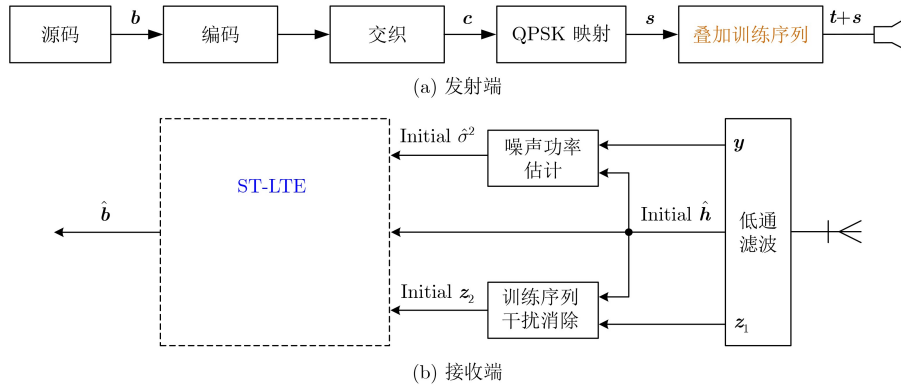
源码 $\boldsymbol{b}$ 编码 交织 $\boldsymbol{c}$ QPSK 映射 $\boldsymbol{s}$ 叠加训练序列 $\boldsymbol{t}+\boldsymbol{s}$

(a) 发射端

ST-LTE

$\hat{\boldsymbol{b}}$

Initial $\hat{\sigma}^2$

噪声功率估计

$\boldsymbol{y}$

Initial $\hat{\boldsymbol{h}}$

低通滤波

Initial $\boldsymbol{z}_2$

训练序列干扰消除

$\boldsymbol{z}_1$

(b) 接收端